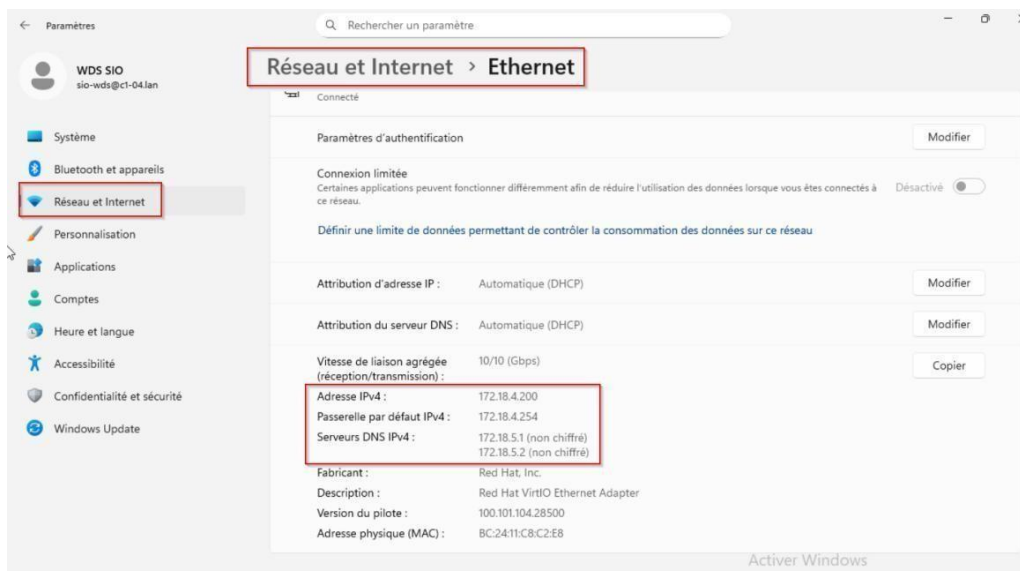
← Paramètres

Rechercher un paramètre

WDS SIO
sio-wds@c1-04.lan

Système
Bluetooth et appareils
Réseau et Internet
Personnalisation
Applications
Comptes
Heure et langue
Accessibilité
Confidentialité et sécurité
Windows Update

Réseau et Internet > Ethernet

Connecté

Paramètres d'authentification | Modifier

Connexion limitée
Certaines applications peuvent fonctionner différemment afin de réduire l'utilisation des données lorsque vous êtes connectés à ce réseau.
Désactivé

Définir une limite de données permettant de contrôler la consommation des données sur ce réseau

| | | |
|---|---|---|
| Attribution d'adresse IP : | Automatique (DHCP) | Modifier |
| Attribution du serveur DNS : | Automatique (DHCP) | Modifier |
| Vitesse de liaison agrégée (réception/transmission) : | 10/10 (Gbps) | Copier |
| Adresse IPv4 : | 172.18.4.200 | |
| Passerelle par défaut IPv4 : | 172.18.4.254 | |
| Serveurs DNS IPv4 : | 172.18.5.1 (non chiffré) 172.18.5.2 (non chiffré) | |
| Fabricant : | Red Hat, Inc. | |
| Description : | Red Hat VirtIO Ethernet Adapter | |
| Version du pilote : | 100.101.104.28500 | |
| Adresse physique (MAC) : | BC:24:11:C8:C2:E8 | |

Activer Windows